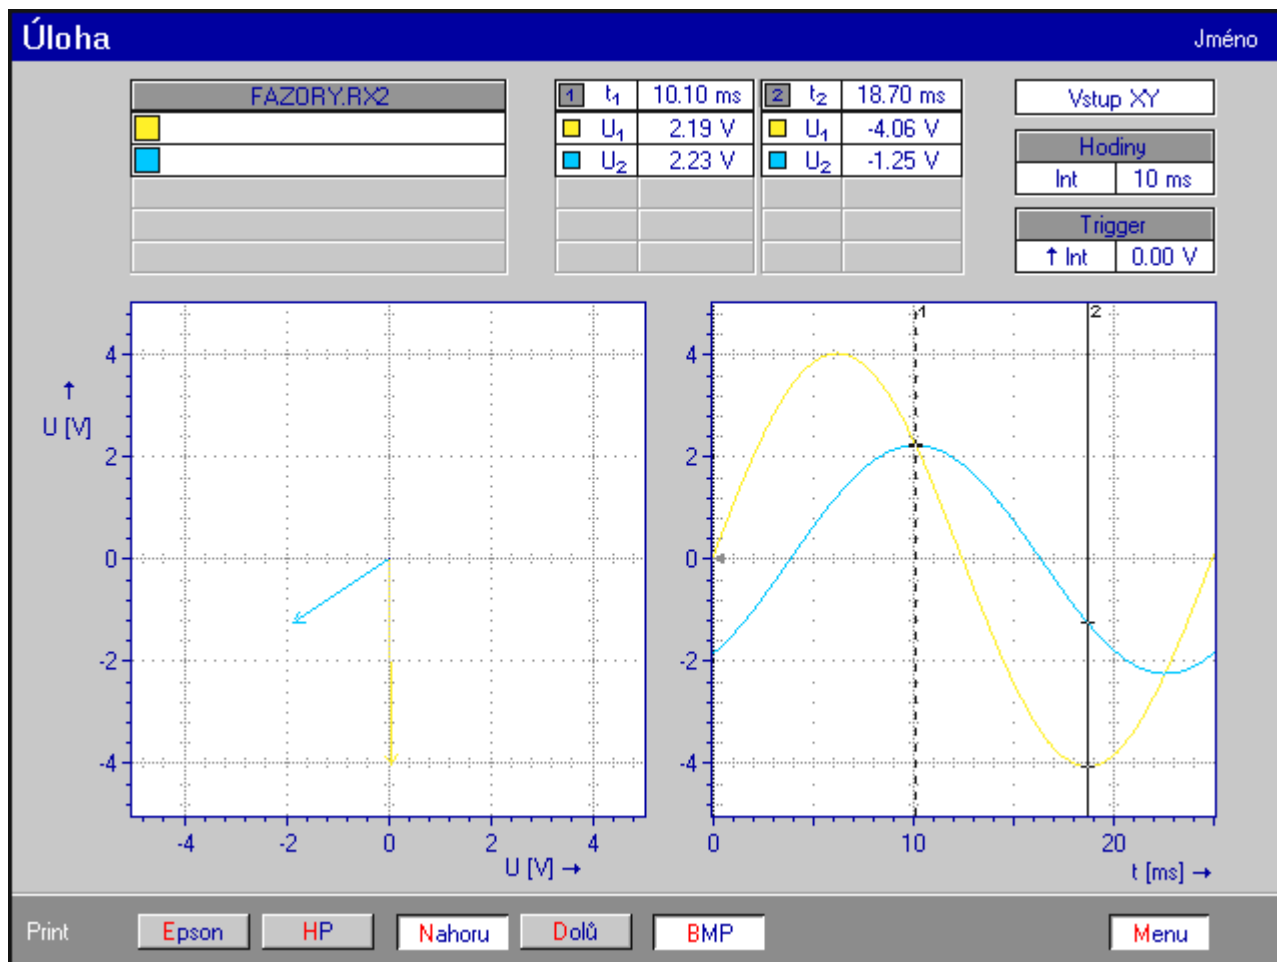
Úloha

Jméno

FAZORY.RX2

| 1 | $t_1$ | 10.10 ms |
|---|---|---|
| | $U_1$ | 2.19 V |
| | $U_2$ | 2.23 V |

| 2 | $t_2$ | 18.70 ms |
|---|---|---|
| | $U_1$ | -4.06 V |
| | $U_2$ | -1.25 V |

Vstup XY

Hodiny
Int 10 ms

Trigger
↑ Int 0.00 V

↑
U [V]

4
2
0
-2
-4

-4 -2 0 2 4
U [V] →

1
2

4
2
0
-2
-4

0 10 20
t [ms] →

Print Epson HP Nahoru Dolů BMP Menu